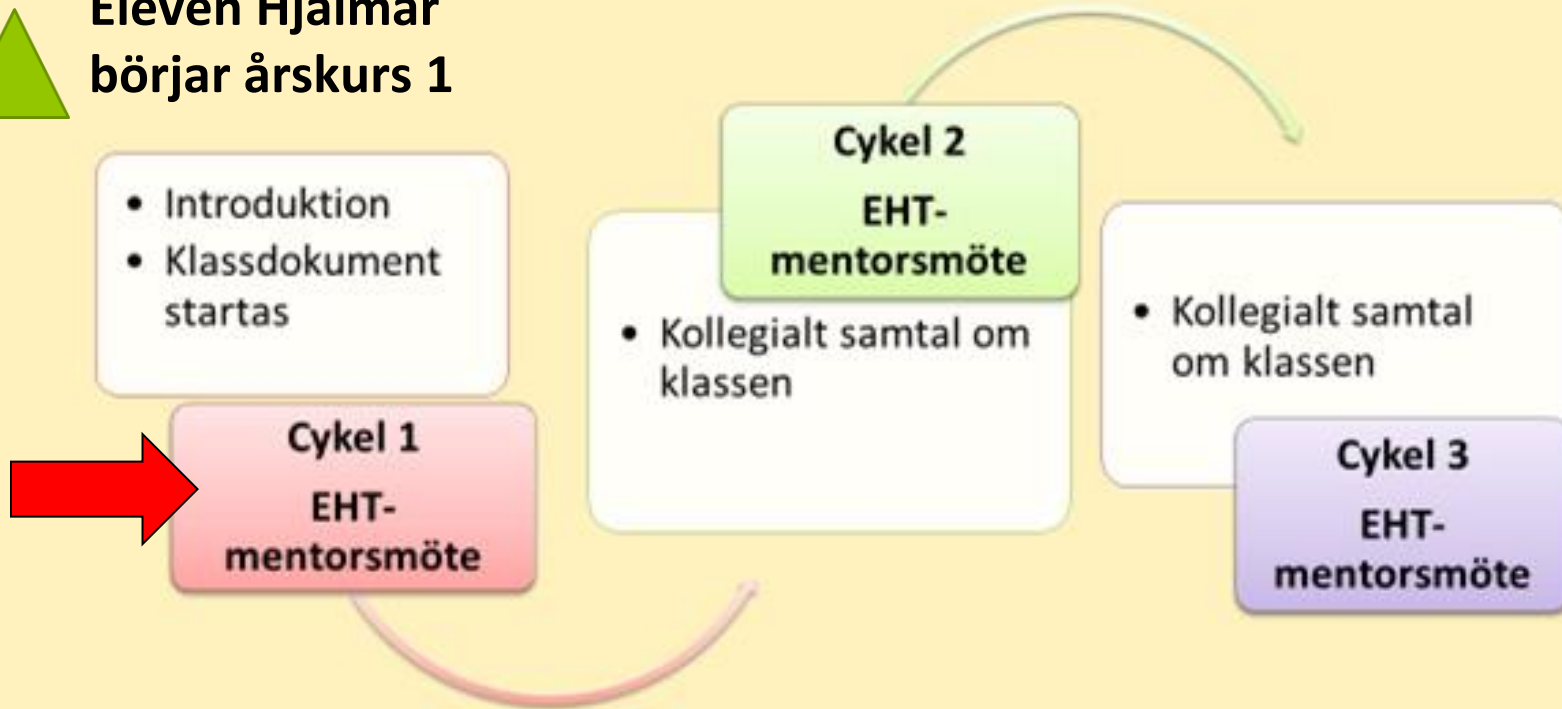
Eleven Hjalmar börjar årskurs 1

• Introduktion
• Klassdokument startas

Cykel 1
EHT-mentorsmöte

Cykel 2
EHT-mentorsmöte

• Kollegialt samtal om klassen

• Kollegialt samtal om klassen

Cykel 3
EHT-mentorsmöte